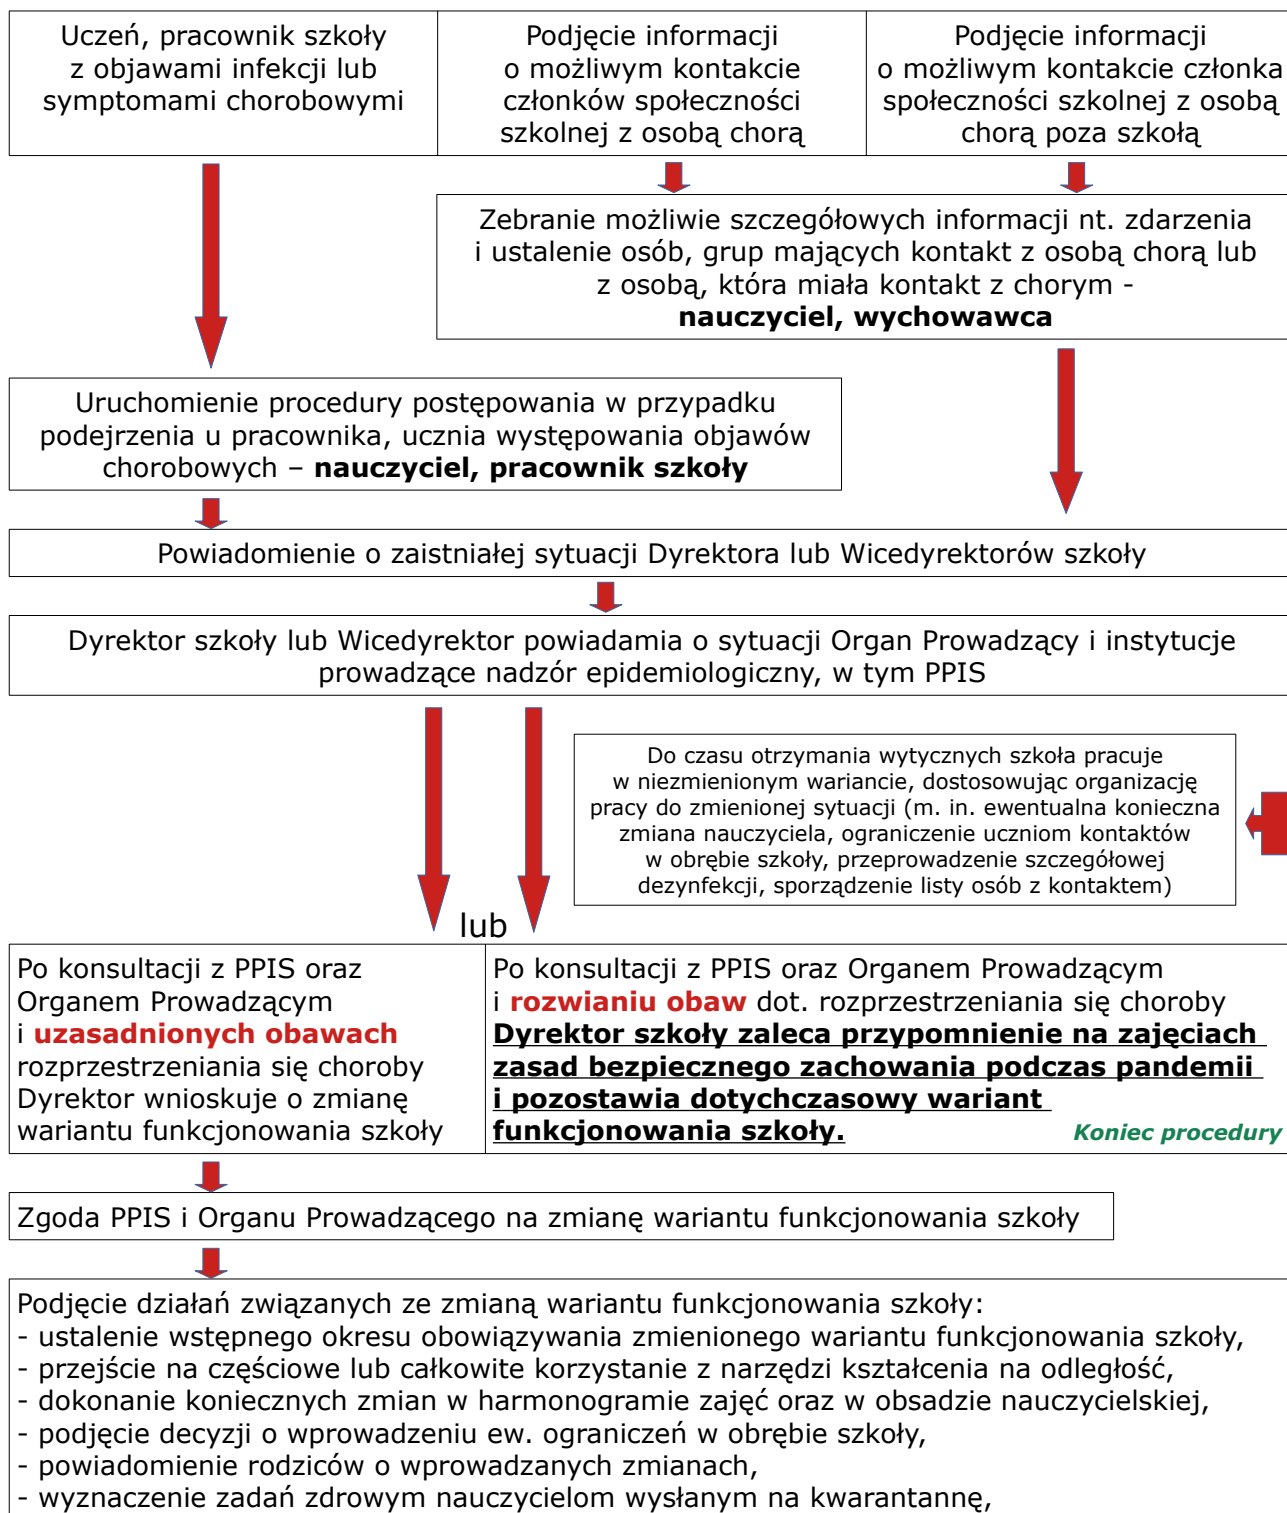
Uczeń, pracownik szkoły z objawami infekcji lub symptomami chorobowymi

Podjęcie informacji o możliwym kontakcie członków społeczności szkolnej z osobą chorą

Podjęcie informacji o możliwym kontakcie członka społeczności szkolnej z osobą chorą poza szkołą

Zebranie możliwie szczegółowych informacji nt. zdarzenia i ustalenie osób, grup mających kontakt z osobą chorą lub z osobą, która miała kontakt z chorym - **nauczyciel, wychowawca**

Uruchomienie procedury postępowania w przypadku podejrzenia u pracownika, ucznia występowania objawów chorobowych – **nauczyciel, pracownik szkoły**

Powiadomienie o zaistniałej sytuacji Dyrektora lub Wicedyrektorów szkoły

Dyrektor szkoły lub Wicedyrektor powiadamia o sytuacji Organ Prowadzący i instytucje prowadzące nadzór epidemiologiczny, w tym PPIS

Do czasu otrzymania wytycznych szkoła pracuje w niezmienionym wariancie, dostosowując organizację pracy do zmienionej sytuacji (m. in. ewentualna konieczna zmiana nauczyciela, ograniczenie uczniom kontaktów w obrębie szkoły, przeprowadzenie szczegółowej dezynfekcji, sporządzenie listy osób z kontaktem)

lub

Po konsultacji z PPIS oraz Organem Prowadzącym i **uzasadnionych obawach** rozprzestrzeniania się choroby Dyrektor wnioskuje o zmianę wariantu funkcjonowania szkoły

Po konsultacji z PPIS oraz Organem Prowadzącym i **rozwianiu obaw** dot. rozprzestrzeniania się choroby **Dyrektor szkoły zaleca przypomnienie na zajęciach zasad bezpiecznego zachowania podczas pandemii i pozostawia dotychczasowy wariant funkcjonowania szkoły.**

Koniec procedury

Zgoda PPIS i Organu Prowadzącego na zmianę wariantu funkcjonowania szkoły

Podjęcie działań związanych ze zmianą wariantu funkcjonowania szkoły:
- ustalenie wstępnego okresu obowiązywania zmienionego wariantu funkcjonowania szkoły,
- przejście na częściowe lub całkowite korzystanie z narzędzi kształcenia na odległość,
- dokonanie koniecznych zmian w harmonogramie zajęć oraz w obsadzie nauczycielskiej,
- podjęcie decyzji o wprowadzeniu ew. ograniczeń w obrębie szkoły,
- powiadomienie rodziców o wprowadzanych zmianach,
- wyznaczenie zadań zdrowym nauczycielom wysłanym na kwarantannę,